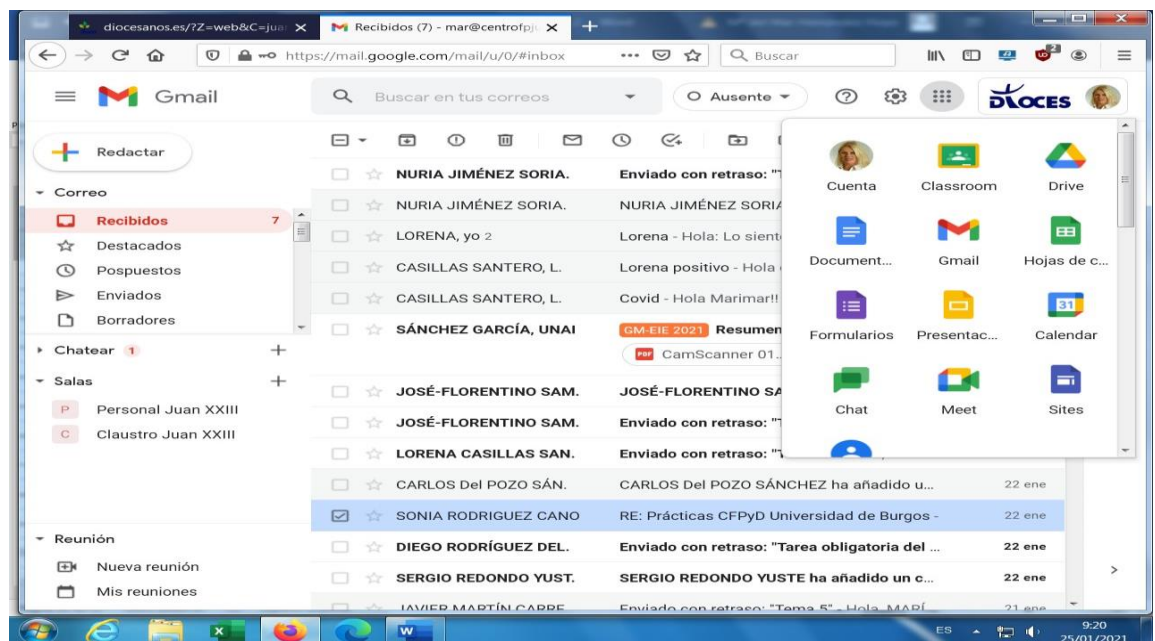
diocesanos.es/?Z=web&C=jua ×
Recibidos (7) - mar@centrofpj ×
+

https://mail.google.com/mail/u/0/#inbox
Buscar

Gmail
Buscar en tus correos
Ausente
DIOCES

Redactar
Correo
Recibidos 7
Destacados
Pospuestos
Enviados
Borradores
Chatear 1
Salas
P Personal Juan XXIII
C Claustro Juan XXIII
Reunión
Nueva reunión
Mis reuniones

| | |
|---|---|
| NURIA JIMÉNEZ SORIA. | Enviado con retraso: "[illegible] |
| NURIA JIMÉNEZ SORIA. | NURIA JIMÉNEZ SORIA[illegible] |
| LORENA, yo 2 | Lorena - Hola: Lo sient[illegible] |
| CASILLAS SANTERO, L. | Lorena positivo - Hola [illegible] |
| CASILLAS SANTERO, L. | Covid - Hola Marimar!! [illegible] |
| SÁNCHEZ GARCÍA, UNAI | GM-EIE 2021 Resumen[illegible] CamScanner 01.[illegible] |
| JOSÉ-FLORENTINO SAM. | JOSÉ-FLORENTINO SA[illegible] |
| JOSÉ-FLORENTINO SAM. | Enviado con retraso: "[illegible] |
| LORENA CASILLAS SAN. | Enviado con retraso: "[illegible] |
| CARLOS Del POZO SÁN. | CARLOS Del POZO SÁNCHEZ ha añadido u... 22 ene |
| SONIA RODRIGUEZ CANO | RE: Prácticas CFPyD Universidad de Burgos - 22 ene |
| DIEGO RODRÍGUEZ DEL. | Enviado con retraso: "Tarea obligatoria del ... 22 ene |
| SERGIO REDONDO YUST. | SERGIO REDONDO YUSTE ha añadido un c... 22 ene |
| JAVIER MARTÍN CARRE | Enviado con retraso: "Tema 5" - Hola, MARÍ... 21 ene |

Cuenta
Classroom
Drive
Document...
Gmail
Hojas de c...
Formularios
Presentac...
Calendar
31
Chat
Meet
Sites

ES
9:20
25/01/2021